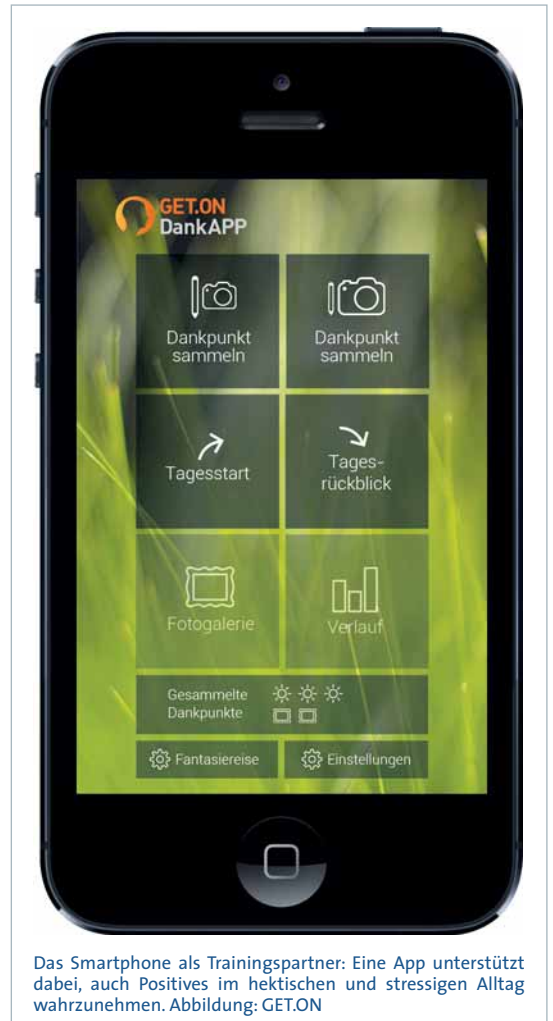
GET.ON
DankAPP

Dankpunkt sammeln

Dankpunkt sammeln

Tagesstart

Tagesrückblick

Fotogalerie

Verlauf

Gesammelte Dankpunkte

Fantasiereise

Einstellungen

Das Smartphone als Trainingspartner: Eine App unterstützt dabei, auch Positives im hektischen und stressigen Alltag wahrzunehmen. Abbildung: GET.ON